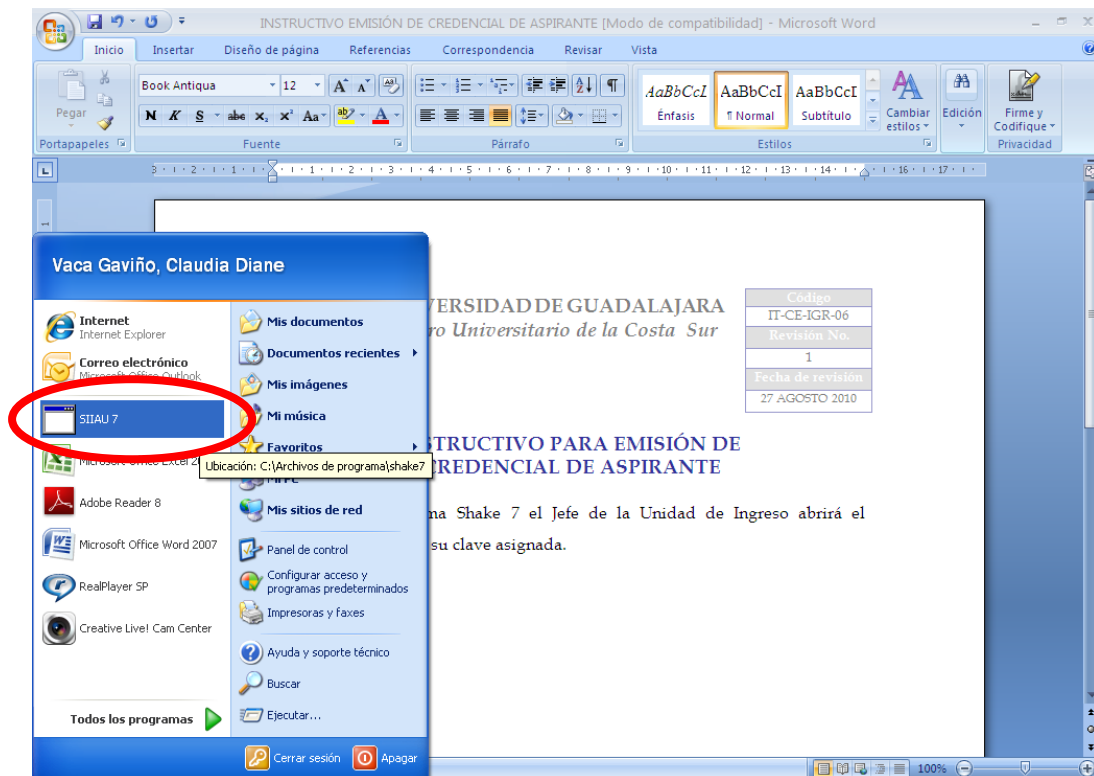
INSTRUCTIVO EMISIÓN DE CREDENCIAL DE ASPIRANTE [Modo de compatibilidad] - Microsoft Word

Inicio Insertar Diseño de página Referencias Correspondencia Revisar Vista

Pegar
Portapapeles
Book Antiqua 12
N K S abe $x_2$ $x^2$ Aa
Fuente
Párrafo
AaBbCcI Énfasis
AaBbCcI ¶ Normal
AaBbCcI Subtítulo
Cambiar estilos
Estilos
Edición
Firme y Codifique
Privacidad

Vaca Gaviño, Claudia Diane

Internet
Internet Explorer
Correo electrónico
Microsoft Office Outlook
SIIAU 7
Microsoft Office Excel 2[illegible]
Adobe Reader 8
Microsoft Office Word 2007
RealPlayer SP
Creative Live! Cam Center
Todos los programas

Mis documentos
Documentos recientes
Mis imágenes
Mi música
Favoritos
Ubicación: C:\Archivos de programa\shake7
Mi PC
Mis sitios de red
Panel de control
Configurar acceso y programas predeterminados
Impresoras y faxes
Ayuda y soporte técnico
Buscar
Ejecutar...
Cerrar sesión
Apagar

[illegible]VERSIDAD DE GUADALAJARA
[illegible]ro Universitario de la Costa Sur

| Código |
|---|
| IT-CE-IGR-06 |
| Revisión No. |
| 1 |
| Fecha de revisión |
| 27 AGOSTO 2010 |

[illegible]STRUCTIVO PARA EMISIÓN DE
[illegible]REDENCIAL DE ASPIRANTE

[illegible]ma Shake 7 el Jefe de la Unidad de Ingreso abrirá el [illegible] su clave asignada.

100%